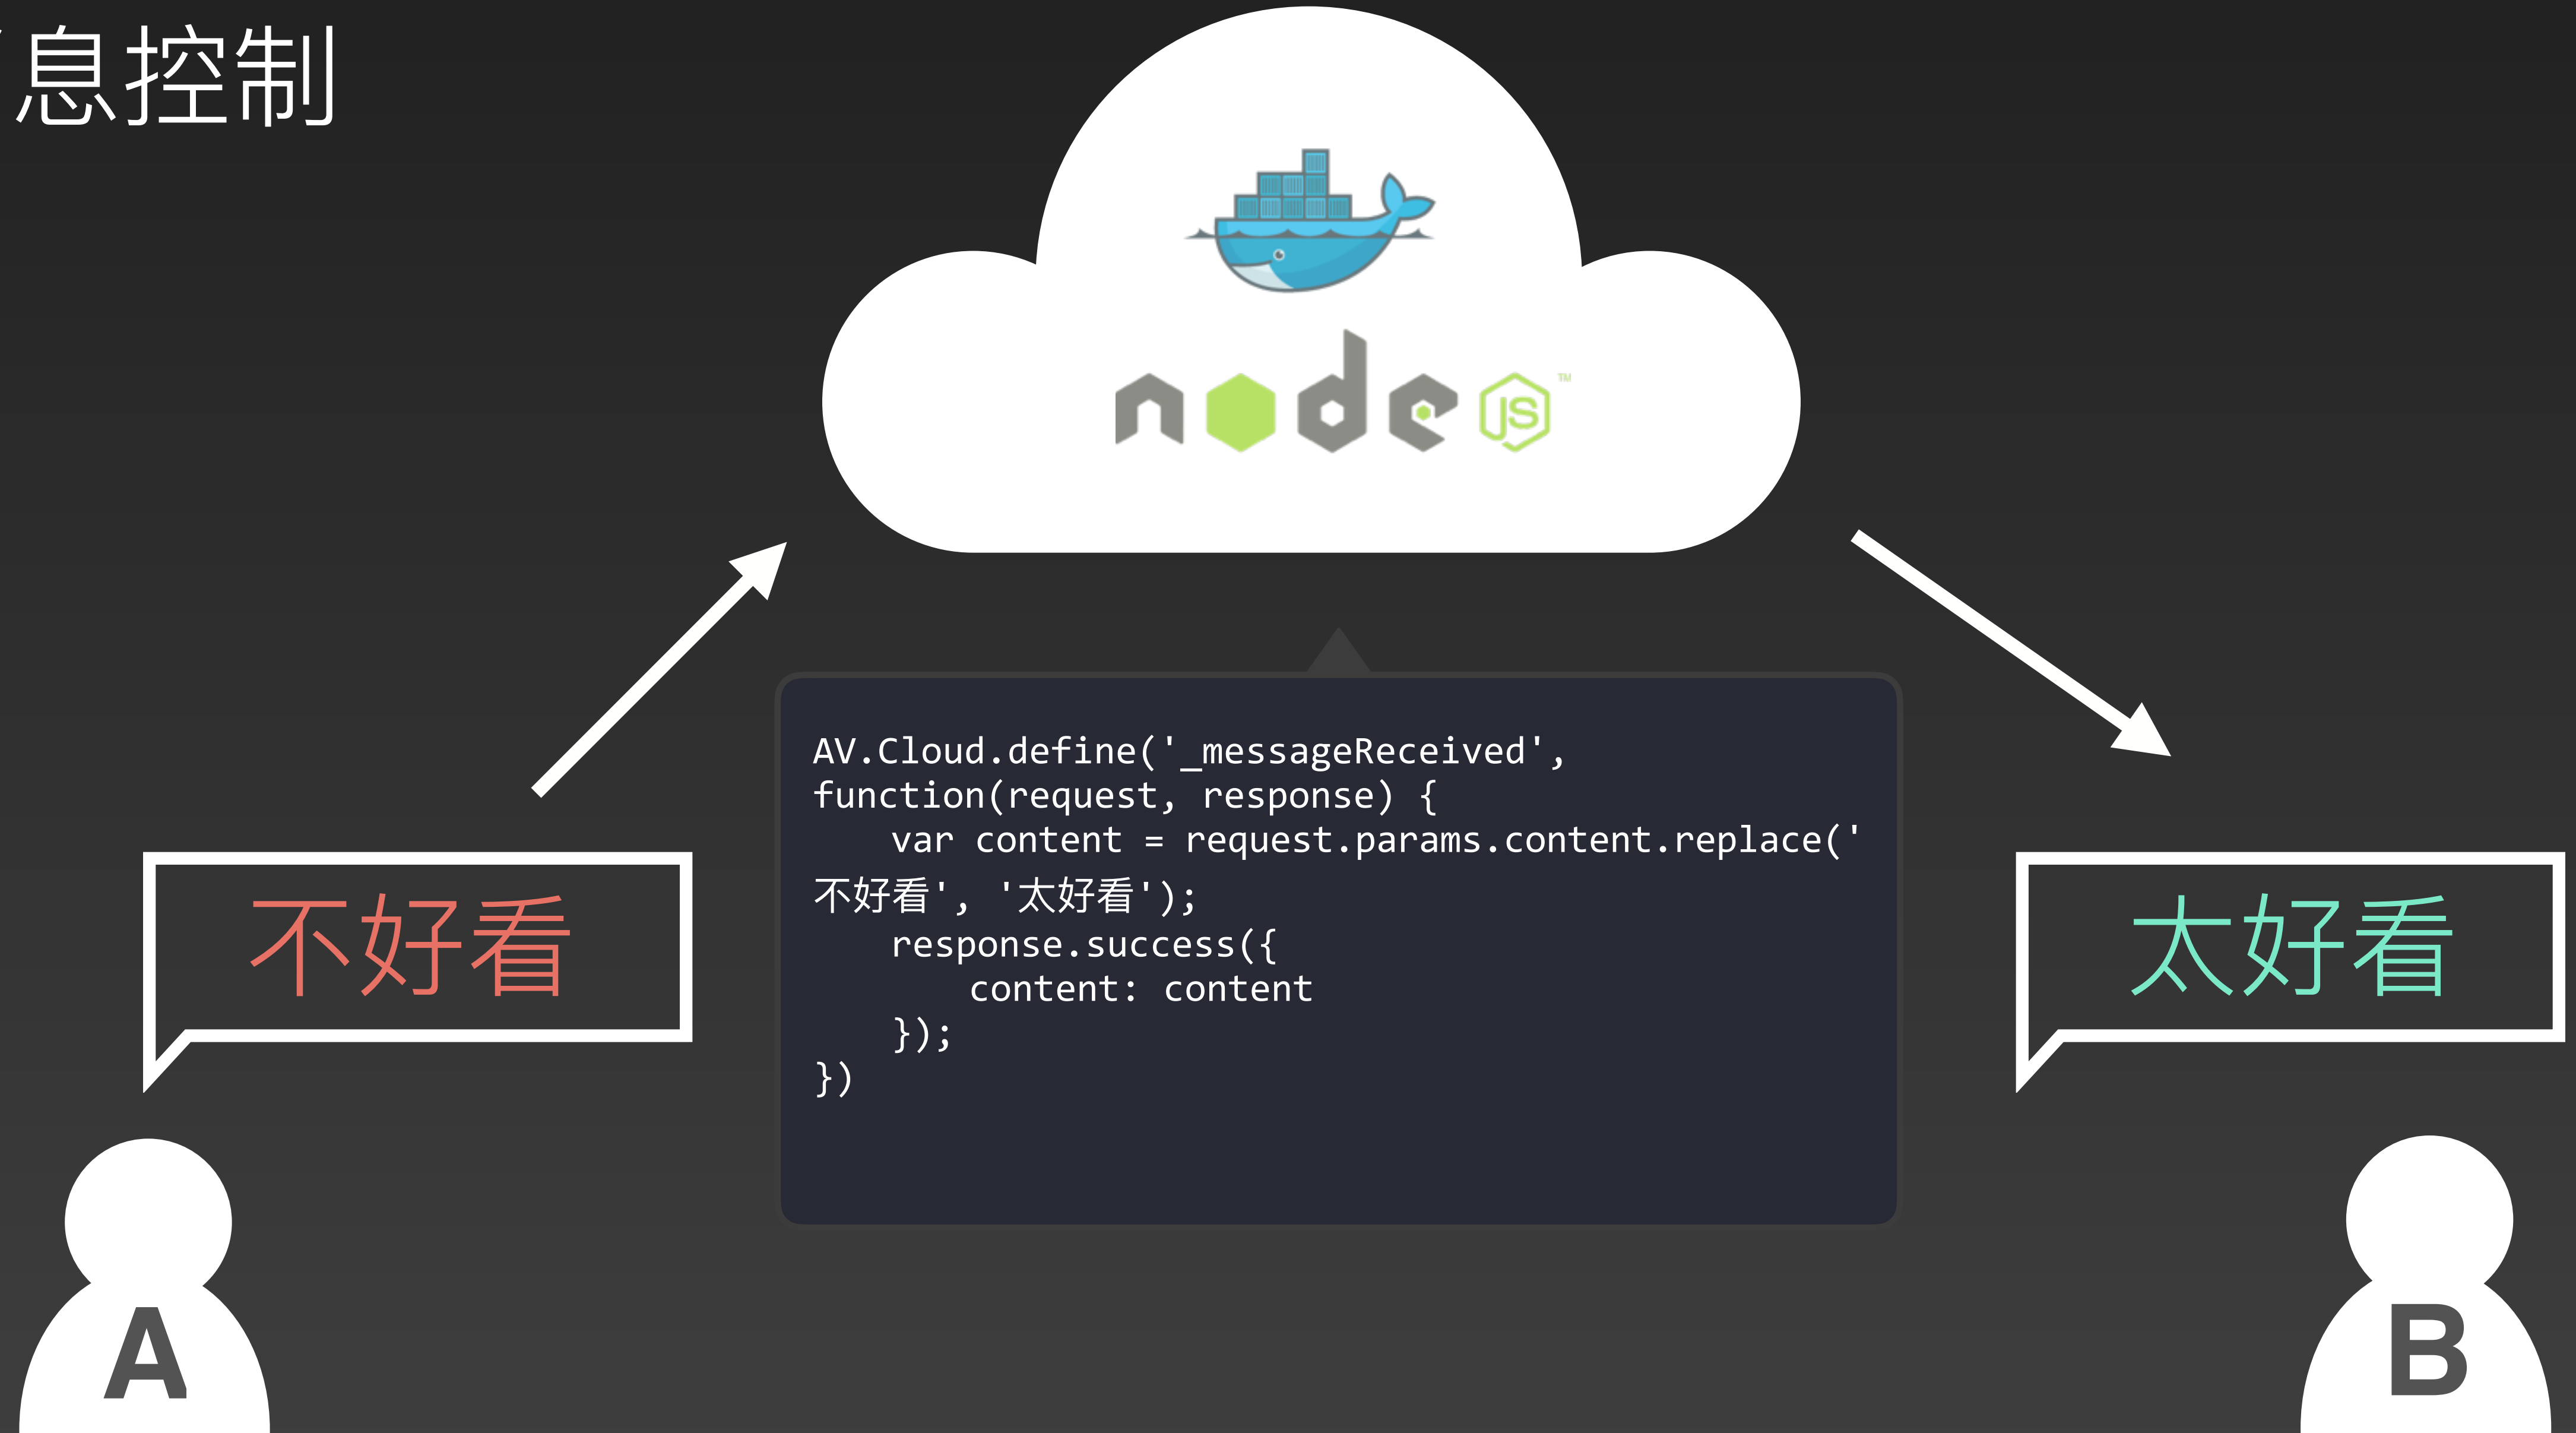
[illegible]息控制

node JS™

AV.Cloud.define('_messageReceived', function(request, response) {
    var content = request.params.content.replace('不好看', '太好看');
    response.success({
        content: content
    });
})

不好看

太好看

A

B